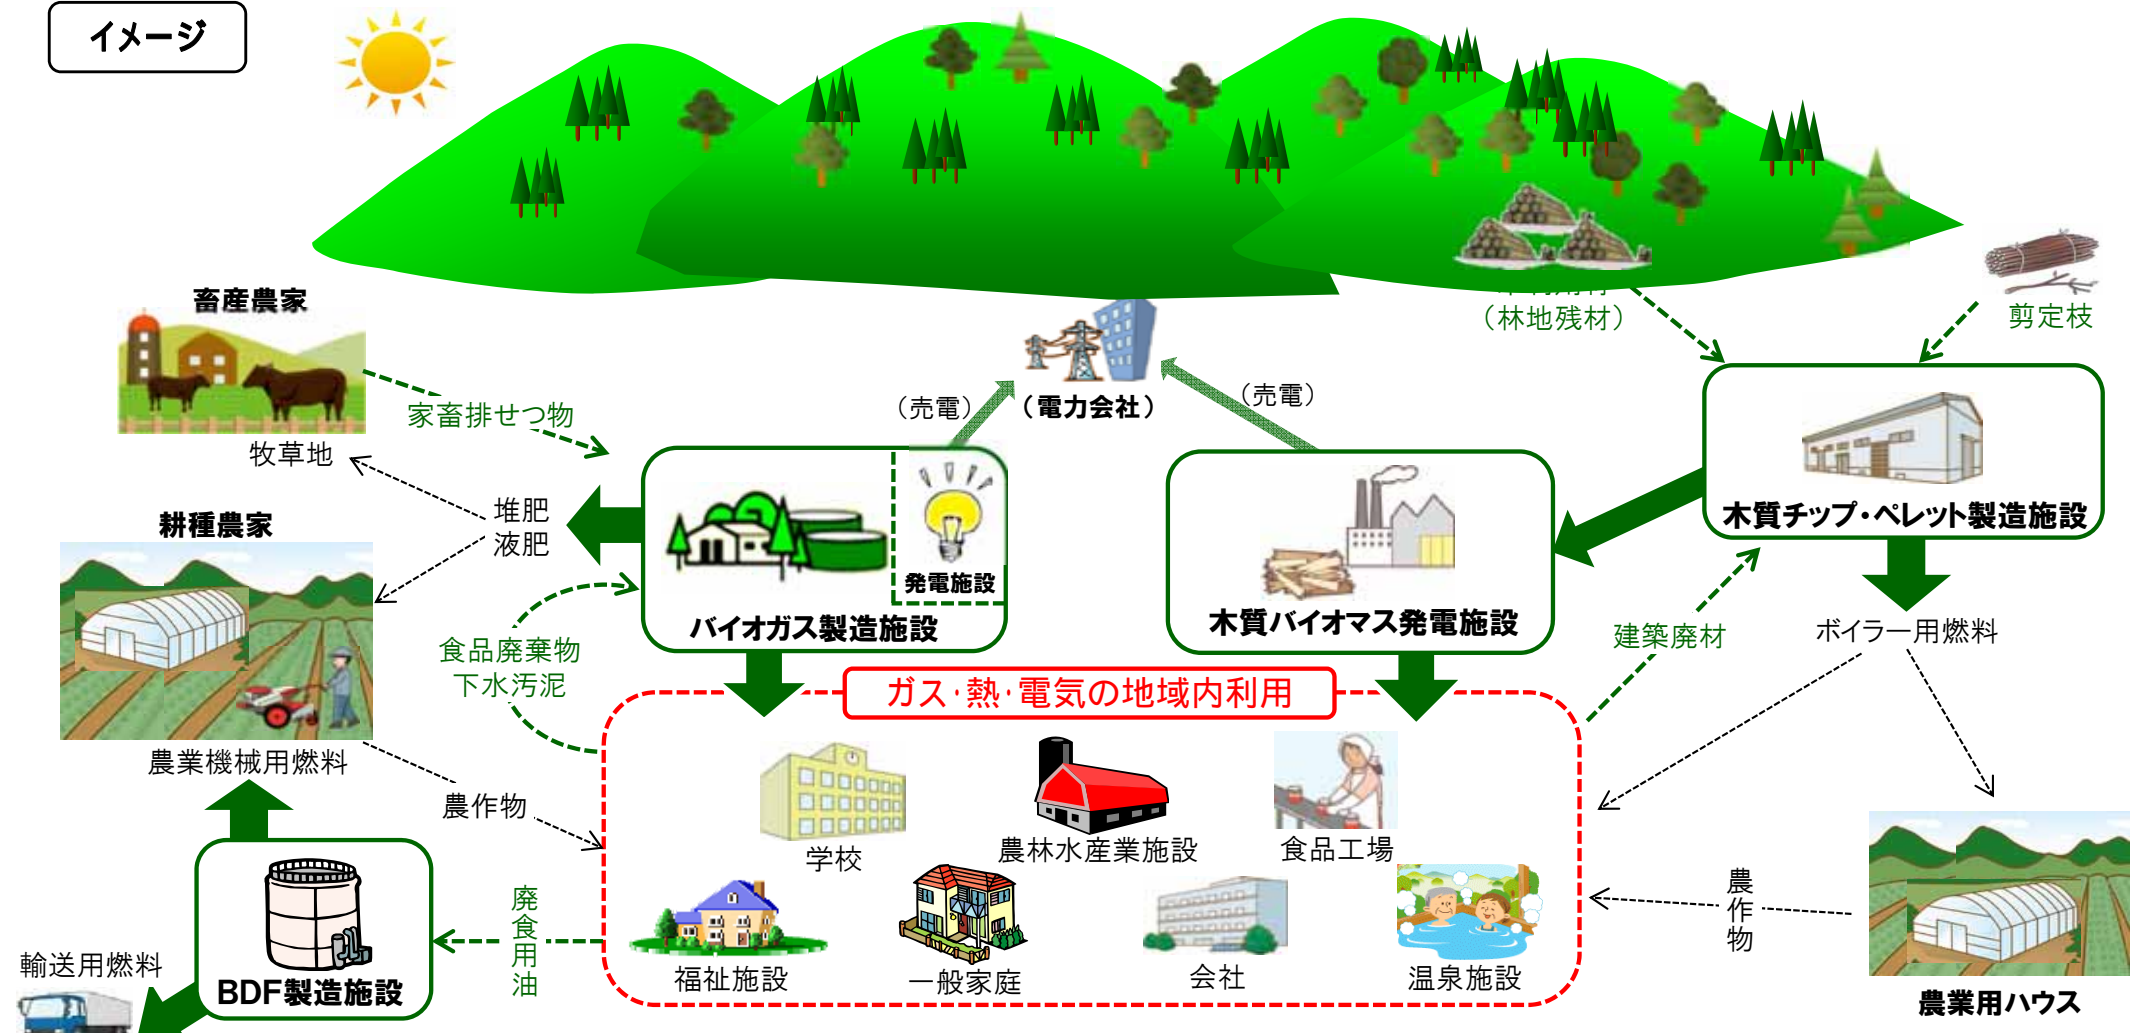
イメージ

（林地残材）

剪定枝

畜産農家

牧草地

家畜排せつ物

（売電）

（電力会社）

（売電）

耕種農家

堆肥
液肥

発電施設

バイオガス製造施設

木質バイオマス発電施設

木質チップ・ペレット製造施設

食品廃棄物
下水汚泥

建築廃材

ボイラー用燃料

農業機械用燃料

ガス・熱・電気の地域内利用

農作物

学校

農林水産業施設

食品工場

廃食用油

福祉施設

一般家庭

会社

温泉施設

農作物

輸送用燃料

BDF製造施設

農業用ハウス